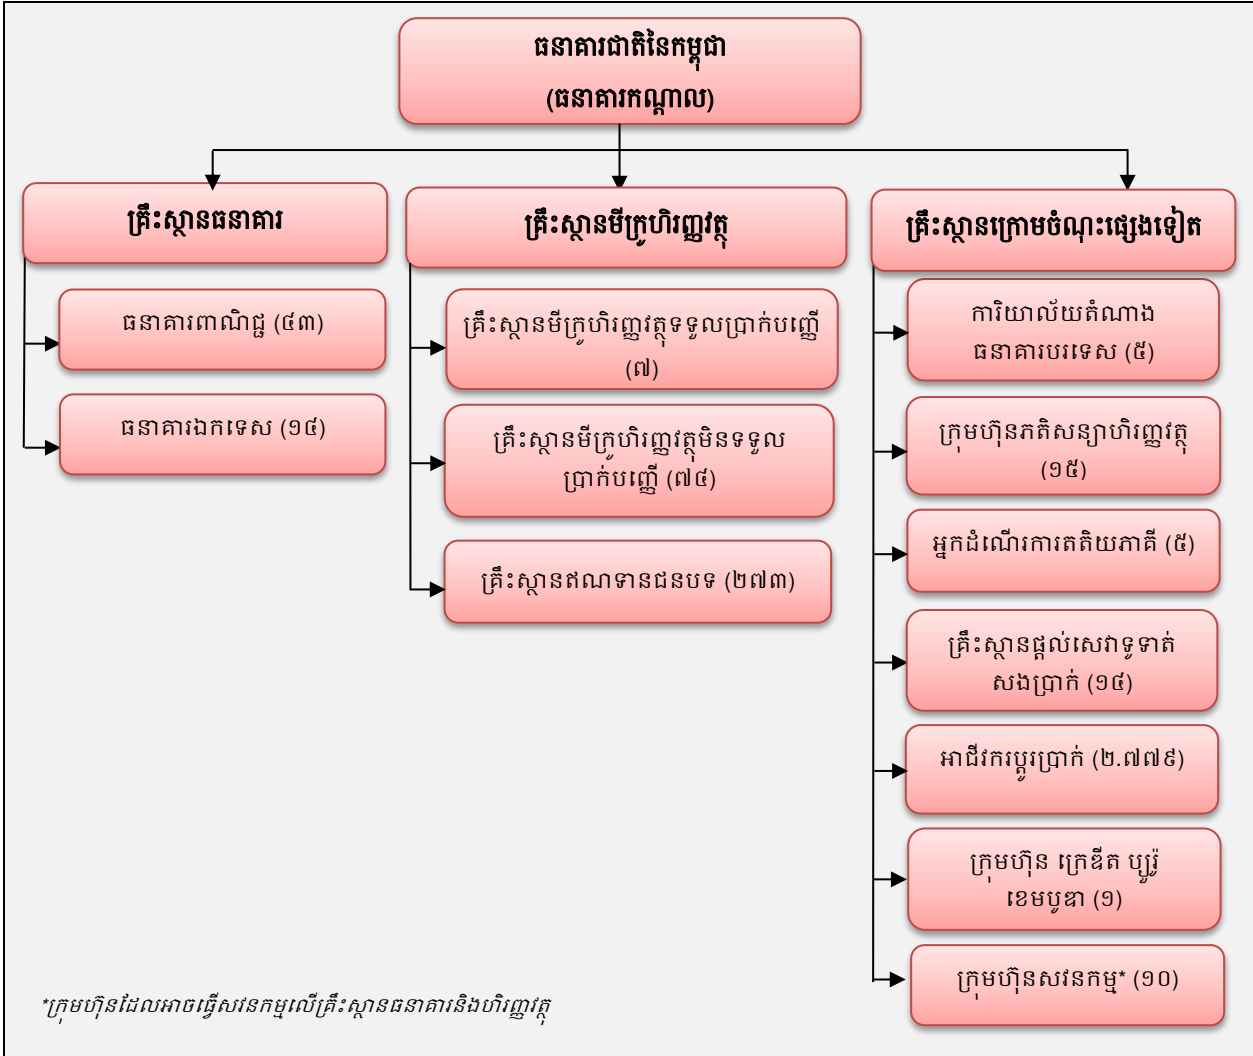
ធនាគារជាតិនៃកម្ពុជា
(ធនាគារកណ្តាល)

គ្រឹះស្ថានធនាគារ

ធនាគារពាណិជ្ជ (៤៣)

ធនាគារឯកទេស (១៤)

គ្រឹះស្ថានមីក្រូហិរញ្ញវត្ថុ

គ្រឹះស្ថានមីក្រូហិរញ្ញវត្ថុទទួលប្រាក់បញ្ញើ (៧)

គ្រឹះស្ថានមីក្រូហិរញ្ញវត្ថុមិនទទួលប្រាក់បញ្ញើ (៧៤)

គ្រឹះស្ថានឥណទានជនបទ (២៧៣)

គ្រឹះស្ថានក្រោមចំណុះផ្សេងទៀត

ការិយាល័យតំណាងធនាគារបរទេស (៥)

ក្រុមហ៊ុនភតិសន្យាហិរញ្ញវត្ថុ (១៥)

អ្នកដំណើរការតតិយភាគី (៥)

គ្រឹះស្ថានផ្តល់សេវាទូទាត់សងប្រាក់ (១៤)

អាជីវករប្តូរប្រាក់ (២.៧៧៩)

ក្រុមហ៊ុន ក្រេឌីត ប្យូរ៉ូ ខេមបូឌា (១)

ក្រុមហ៊ុនសវនកម្ម* (១០)

*ក្រុមហ៊ុនដែលអាចធ្វើសវនកម្មលើគ្រឹះស្ថានធនាគារនិងហិរញ្ញវត្ថុ